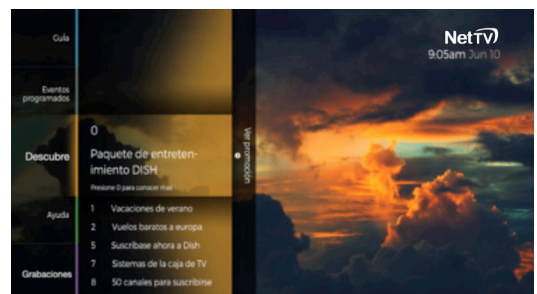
Guía

Eventos programados

Descubre

Ayuda

Grabaciones

0

Paquete de entretenimiento DISH

Presione 0 para conocer más

1 Vacaciones de verano

2 Vuelos baratos a europa

5 Suscríbase ahora a Dish

7 Sistemas de la caja de TV

8 50 canales para suscribirse

Ver promoción

NetTV

9:05am Jun 10